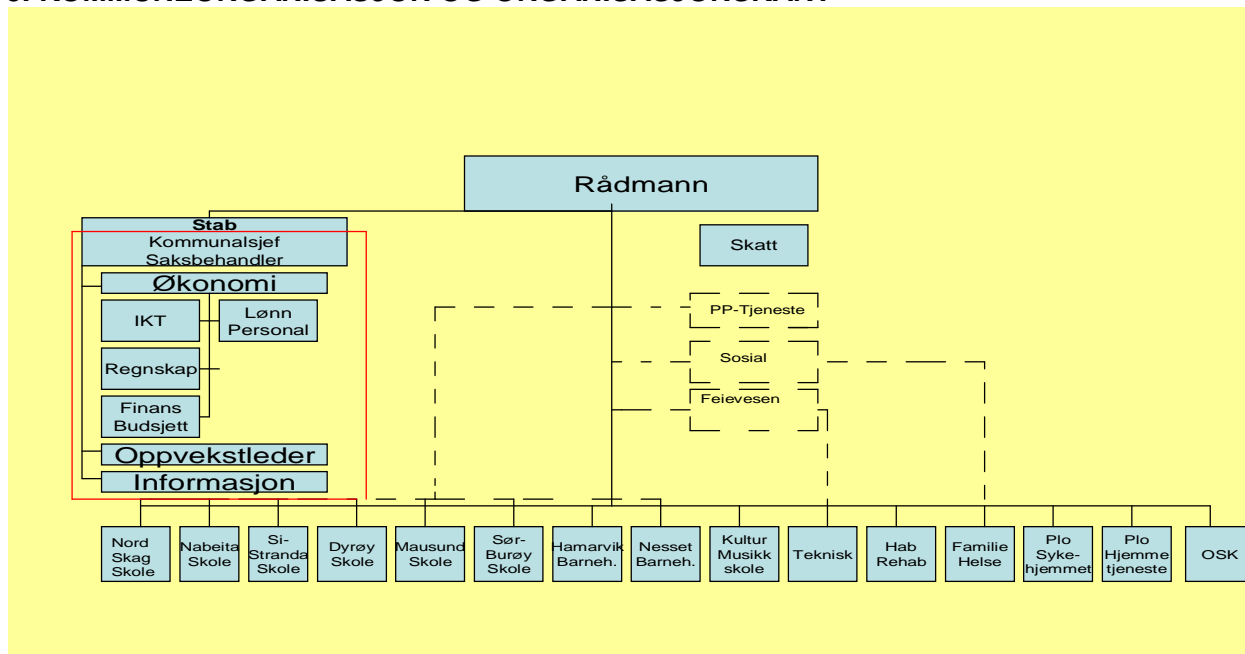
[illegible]

Rådmann

Stab
Kommunalsjef
Saksbehandler

Skatt

Økonomi

IKT

Lønn
Personal

Regnskap

Finans
Budsjett

Oppvekstleder

Informasjon

PP-Tjeneste

Sosial

Feievesen

Nord Skag Skole

Nabeita Skole

Si-Stranda Skole

Dyrøy Skole

Mausund Skole

Sør-Burøy Skole

Hamarvik Barneh.

Nesset Barneh.

Kultur Musikk skole

Teknisk

Hab Rehab

Familie Helse

Plo Syke-hjemmet

Plo Hjemme tjeneste

OSK